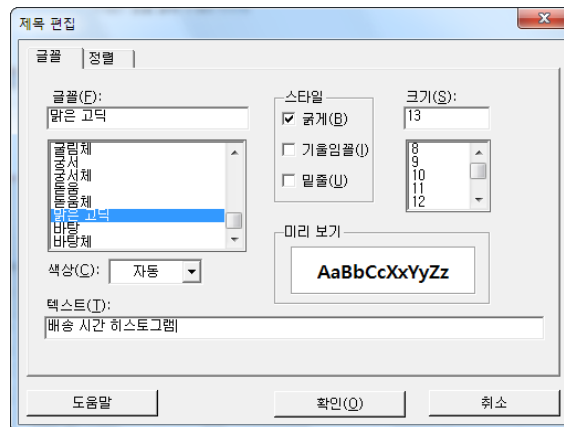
제목 편집

글꼴 | 정렬

글꼴(F):
맑은 고딕

굴림체
궁서
궁서체
돋움
돋움체
맑은 고딕
바탕
바탕체

색상(C): 자동

스타일
☑ 굵게(B)
☐ 기울임꼴(I)
☐ 밑줄(U)

크기(S):
13

8
9
10
11
12

미리 보기
AaBbCcXxYyZz

텍스트(T):
배송 시간 히스토그램

도움말
확인(O)
취소